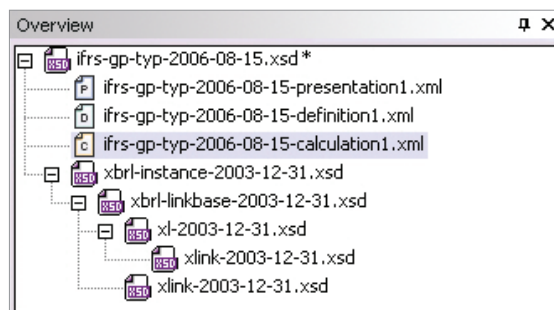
Overview

ifrs-gp-typ-2006-08-15.xsd *
P ifrs-gp-typ-2006-08-15-presentation1.xml
D ifrs-gp-typ-2006-08-15-definition1.xml
C ifrs-gp-typ-2006-08-15-calculation1.xml
xbrl-instance-2003-12-31.xsd
xbrl-linkbase-2003-12-31.xsd
xl-2003-12-31.xsd
xlink-2003-12-31.xsd
xlink-2003-12-31.xsd